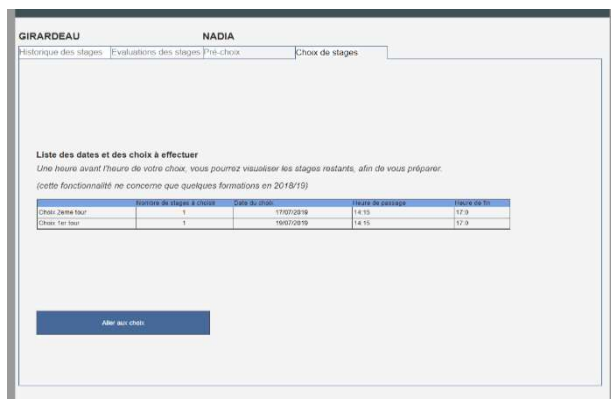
GIRARDEAU NADIA

Historique des stages | Evaluations des stages | Pré-choix | Choix de stages

Liste des dates et des choix à effectuer

Une heure avant l'heure de votre choix, vous pourrez visualiser les stages restants, afin de vous préparer.

(cette fonctionnalité ne concerne que quelques formations en 2018/19)

| | Nombre de stages à choisir | Date du choix | Heure de passage | Heure de fin |
|---|---|---|---|---|
| Choix 2eme tour | 1 | 17/07/2019 | 14:13 | 17:0 |
| Choix 1er tour | 1 | 19/07/2019 | 14:15 | 17:0 |

Aller aux choix